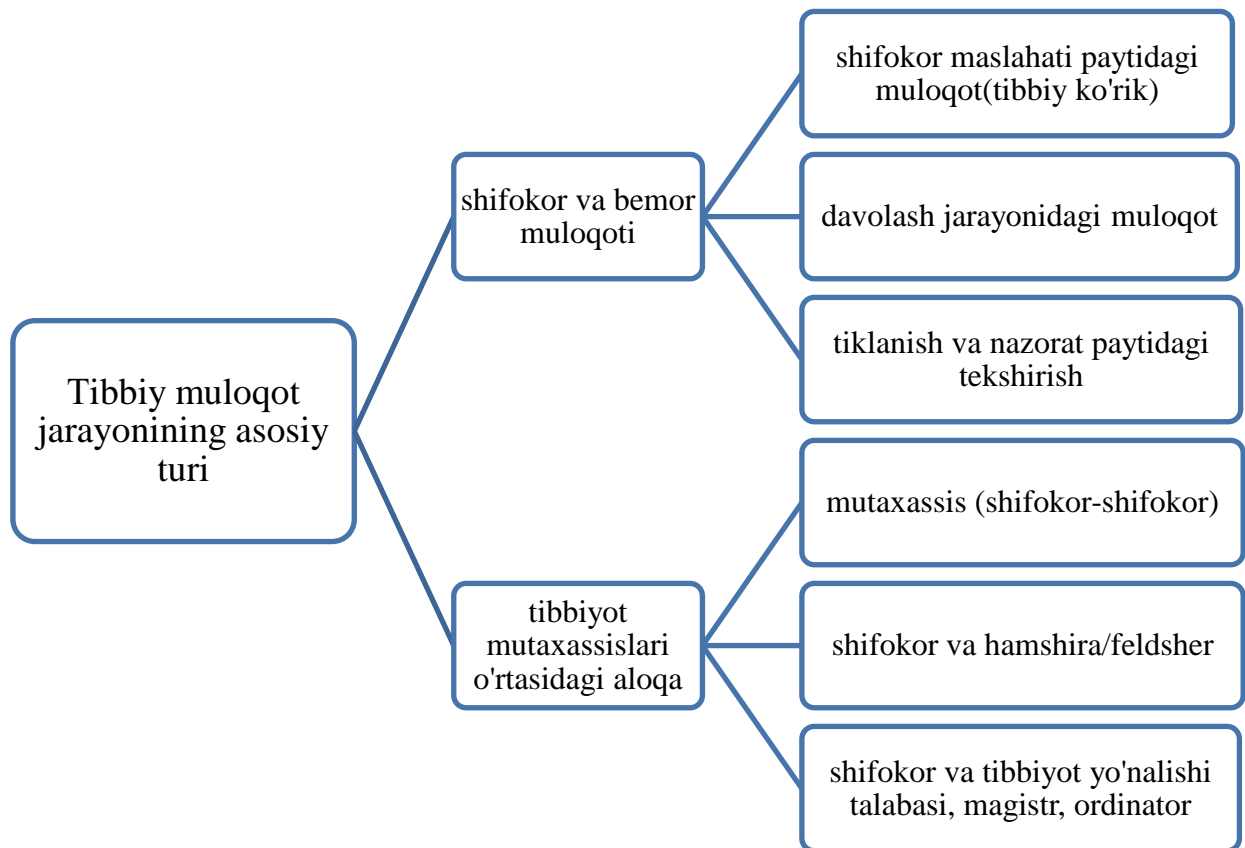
Tibbiy muloqot jarayonining asosiy turi

shifokor va bemor muloqoti

shifokor maslahati paytidagi muloqot(tibbiy ko'rik)

davolash jarayonidagi muloqot

tiklanish va nazorat paytidagi tekshirish

tibbiyot mutaxassislari o'rtasidagi aloqa

mutaxassis (shifokor-shifokor)

shifokor va hamshira/feldsher

shifokor va tibbiyot yo'nalishi talabasi, magistr, ordinator